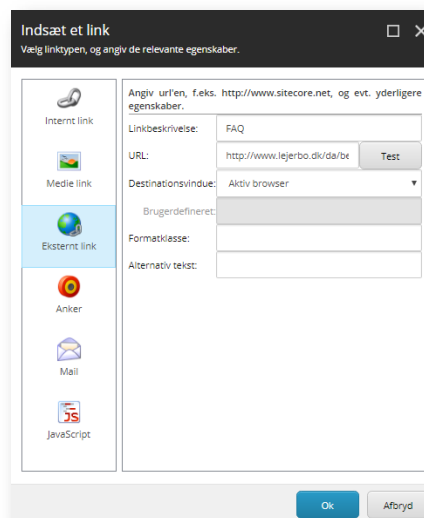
Indsæt et link
Vælg linktypen, og angiv de relevante egenskaber.

Internt link
Medie link
Eksternt link
Anker
Mail
JavaScript

Angiv url'en, f.eks. http://www.sitecore.net, og evt. yderligere egenskaber.

Linkbeskrivelse: FAQ
URL: http://www.lejerbo.dk/da/be
Test
Destinationsvindue: Aktiv browser
Brugerdefineret:
Formatklasse:
Alternativ tekst:

Ok
Afbryd